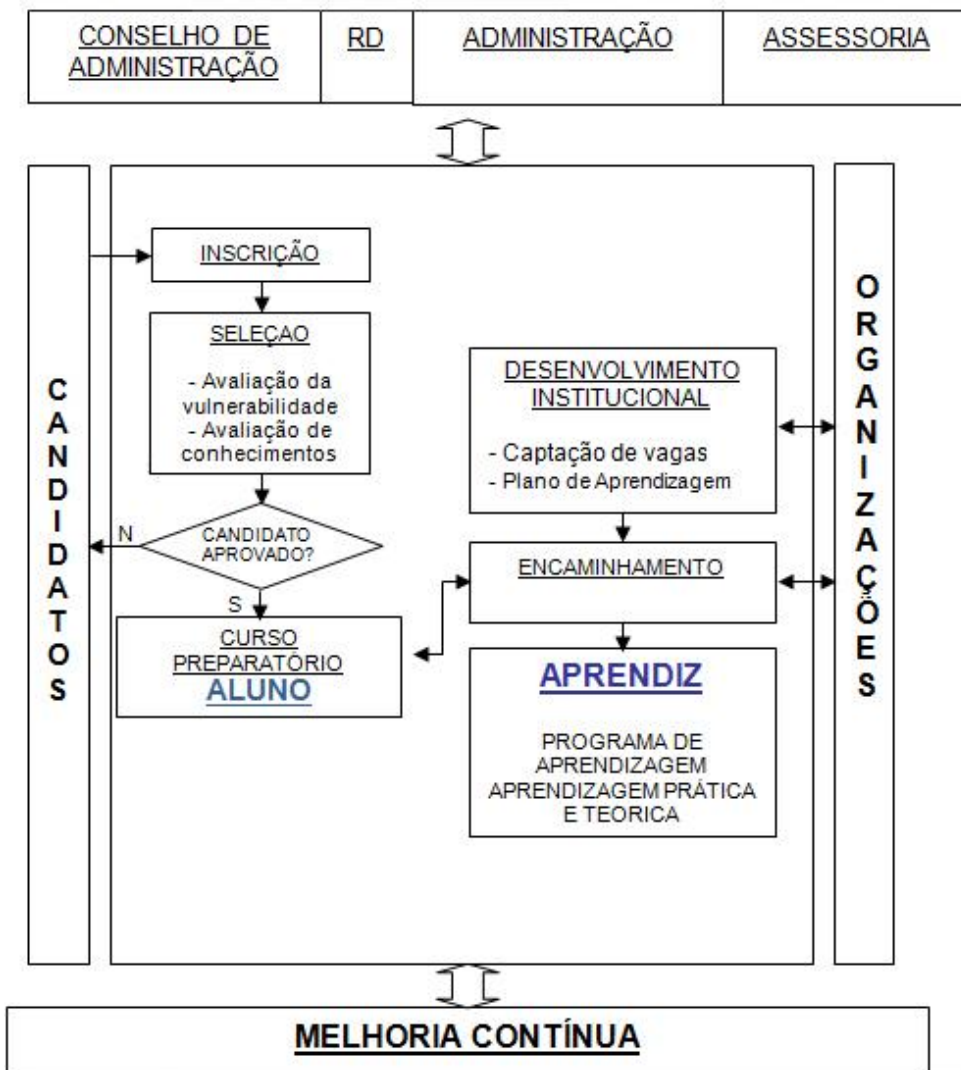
| CONSELHO DE ADMINISTRAÇÃO | RD | ADMINISTRAÇÃO | ASSESSORIA |
|---|---|---|---|

CANDIDATOS

INSCRIÇÃO

SELEÇAO

- Avaliação da vulnerabilidade
- Avaliação de conhecimentos

CANDIDATO APROVADO?

N

S

CURSO PREPARATÓRIO
ALUNO

DESENVOLVIMENTO INSTITUCIONAL

- Captação de vagas
- Plano de Aprendizagem

ENCAMINHAMENTO

APRENDIZ

PROGRAMA DE APRENDIZAGEM
APRENDIZAGEM PRÁTICA E TEORICA

ORGANIZAÇÕES

MELHORIA CONTÍNUA